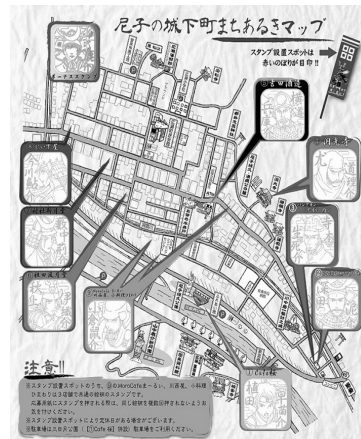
尼子の城下町まちあるきマップ

スタンプ設置スポットは赤いのぼりが目印!!

ボーナススタンプ

注意!!
※スタンプ設置スポットのうち、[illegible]のMoroCafeまーない、出西窯、小料理ひまわりは3店舗で共通の特典の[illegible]スタンプです。
※臨時休業の場合もあり、スタンプを押せない場合は、ほかの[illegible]をご利用ください。
※スタンプ設置スポットによって定休日がある場合がございます。
※駐車場は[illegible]Cafe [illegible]等の駐車場をご利用ください。